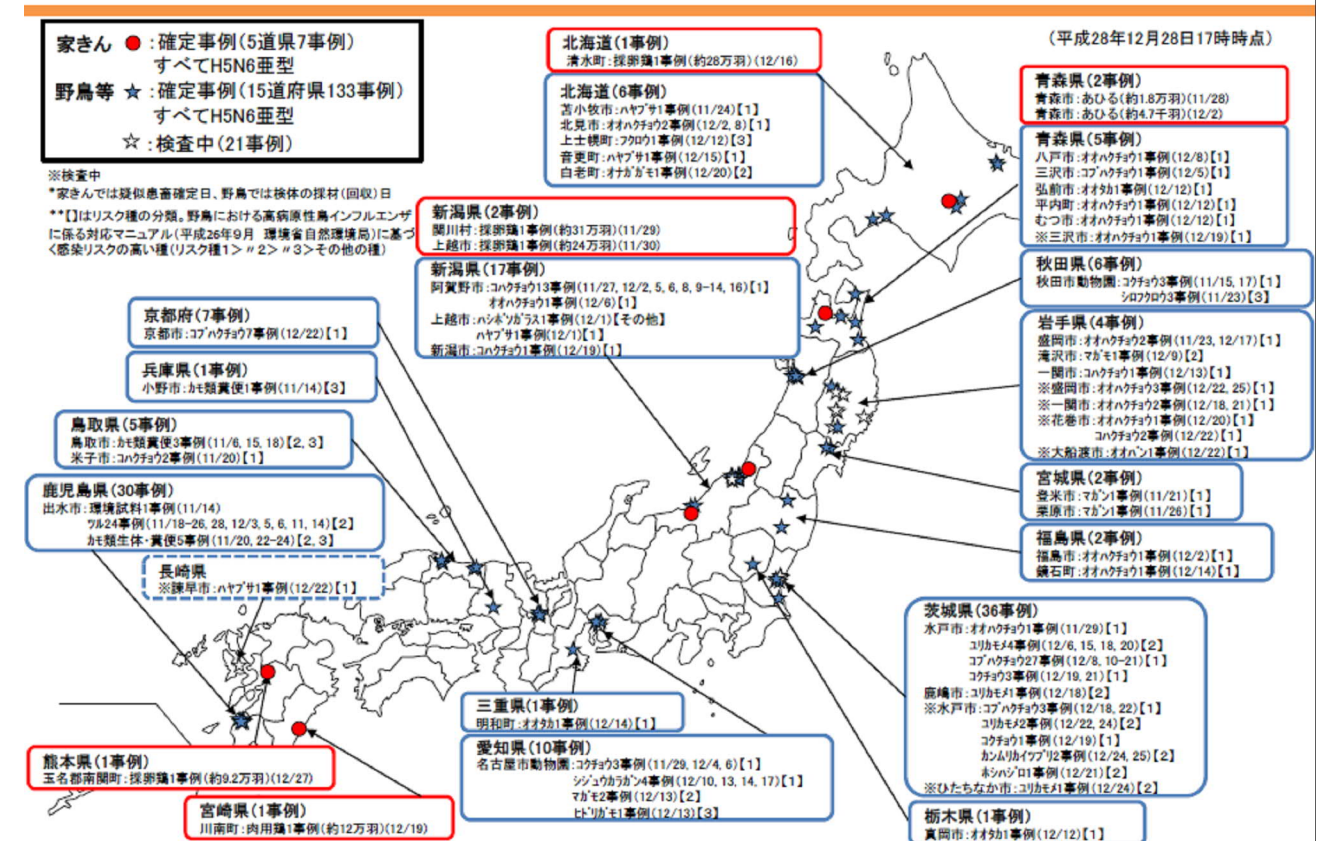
家きん ●:確定事例(5道県7事例)
すべてH5N6亜型
野鳥等 ★:確定事例(15道府県133事例)
すべてH5N6亜型
☆:検査中(21事例)

※検査中
*家きんでは疑似患畜確定日、野鳥では検体の採材(回収)日
**【】はリスク種の分類。野鳥における高病原性鳥インフルエンザに係る対応マニュアル(平成26年9月 環境省自然環境局)に基づく感染リスクの高い種(リスク種1>〃2>〃3>その他の種)

(平成28年12月28日17時時点)

北海道(1事例)
清水町:採卵鶏1事例(約28万羽)(12/16)

北海道(6事例)
苫小牧市:ハヤブサ1事例(11/24)【1】
北見市:オオハクチョウ2事例(12/2, 8)【1】
上士幌町:フクロウ1事例(12/12)【3】
音更町:ハヤブサ1事例(12/15)【1】
白老町:オナガガモ1事例(12/20)【2】

青森県(2事例)
青森市:あひる(約1.8万羽)(11/28)
青森市:あひる(約4.7千羽)(12/2)

青森県(5事例)
八戸市:オオハクチョウ1事例(12/8)【1】
三沢市:コブハクチョウ1事例(12/5)【1】
弘前市:オオタカ1事例(12/12)【1】
平内町:オオハクチョウ1事例(12/12)【1】
むつ市:オオハクチョウ1事例(12/12)【1】
※三沢市:オオハクチョウ1事例(12/19)【1】

新潟県(2事例)
関川村:採卵鶏1事例(約31万羽)(11/29)
上越市:採卵鶏1事例(約24万羽)(11/30)

新潟県(17事例)
阿賀野市:コハクチョウ13事例(11/27, 12/2, 5, 6, 8, 9-14, 16)【1】
オオハクチョウ1事例(12/6)【1】
上越市:ハシボソガラス1事例(12/1)【その他】
ハヤブサ1事例(12/1)【1】
新潟市:コハクチョウ1事例(12/19)【1】

秋田県(6事例)
秋田市動物園:コクチョウ3事例(11/15, 17)【1】
シロフクロウ3事例(11/23)【3】

岩手県(4事例)
盛岡市:オオハクチョウ2事例(11/23, 12/17)【1】
滝沢市:マガモ1事例(12/9)【2】
一関市:コハクチョウ1事例(12/13)【1】
※盛岡市:オオハクチョウ3事例(12/22, 25)【1】
※一関市:オオハクチョウ2事例(12/18, 21)【1】
※花巻市:オオハクチョウ1事例(12/20)【1】
コハクチョウ2事例(12/22)【1】
※大船渡市:オオバン1事例(12/22)【1】

宮城県(2事例)
登米市:マガン1事例(11/21)【1】
栗原市:マガン1事例(11/26)【1】

福島県(2事例)
福島市:オオハクチョウ1事例(12/2)【1】
鏡石町:オオハクチョウ1事例(12/14)【1】

京都府(7事例)
京都市:コブハクチョウ7事例(12/22)【1】

兵庫県(1事例)
小野市:カモ類糞便1事例(11/14)【3】

鳥取県(5事例)
鳥取市:カモ類糞便3事例(11/6, 15, 18)【2, 3】
米子市:コハクチョウ2事例(11/20)【1】

鹿児島県(30事例)
出水市:環境試料1事例(11/14)
ツル24事例(11/18-26, 28, 12/3, 5, 6, 11, 14)【2】
カモ類生体・糞便5事例(11/20, 22-24)【2, 3】

長崎県
※諫早市:ハヤブサ1事例(12/22)【1】

茨城県(36事例)
水戸市:オオハクチョウ1事例(11/29)【1】
ユリカモメ4事例(12/6, 15, 18, 20)【2】
コブハクチョウ27事例(12/8, 10-21)【1】
コクチョウ3事例(12/19, 21)【1】
鹿嶋市:ユリカモメ1事例(12/18)【2】
※水戸市:コブハクチョウ3事例(12/18, 22)【1】
ユリカモメ2事例(12/22, 24)【2】
コクチョウ1事例(12/19)【1】
カンムリカイツブリ2事例(12/24, 25)【2】
ホシハジロ1事例(12/21)【2】
※ひたちなか市:ユリカモメ1事例(12/24)【2】

三重県(1事例)
明和町:オオタカ1事例(12/14)【1】

愛知県(10事例)
名古屋市動物園:コクチョウ3事例(11/29, 12/4, 6)【1】
シジュウカラガン4事例(12/10, 13, 14, 17)【1】
マガモ2事例(12/13)【2】
ヒドリガモ1事例(12/13)【3】

熊本県(1事例)
玉名郡南関町:採卵鶏1事例(約9.2万羽)(12/27)

宮崎県(1事例)
川南町:肉用鶏1事例(約12万羽)(12/19)

栃木県(1事例)
真岡市:オオタカ1事例(12/12)【1】